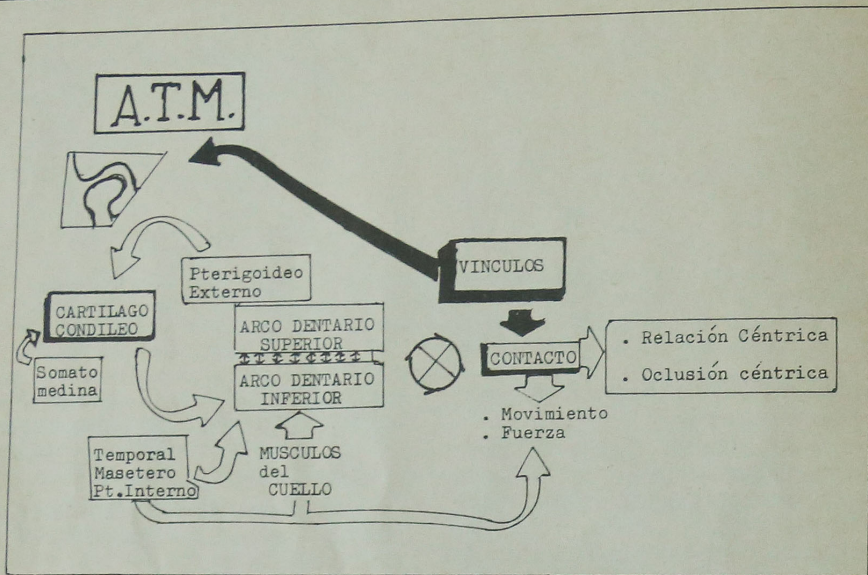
A.T.M.

VINCULOS

Pterigoideo Externo

CARTILAGO CONDILEO

ARCO DENTARIO SUPERIOR

ARCO DENTARIO INFERIOR

Somato medina

CONTACTO

. Relación Céntrica

. Oclusión céntrica

. Movimiento
. Fuerza

Temporal
Masetero
Pt.Interno

MUSCULOS del CUELLO